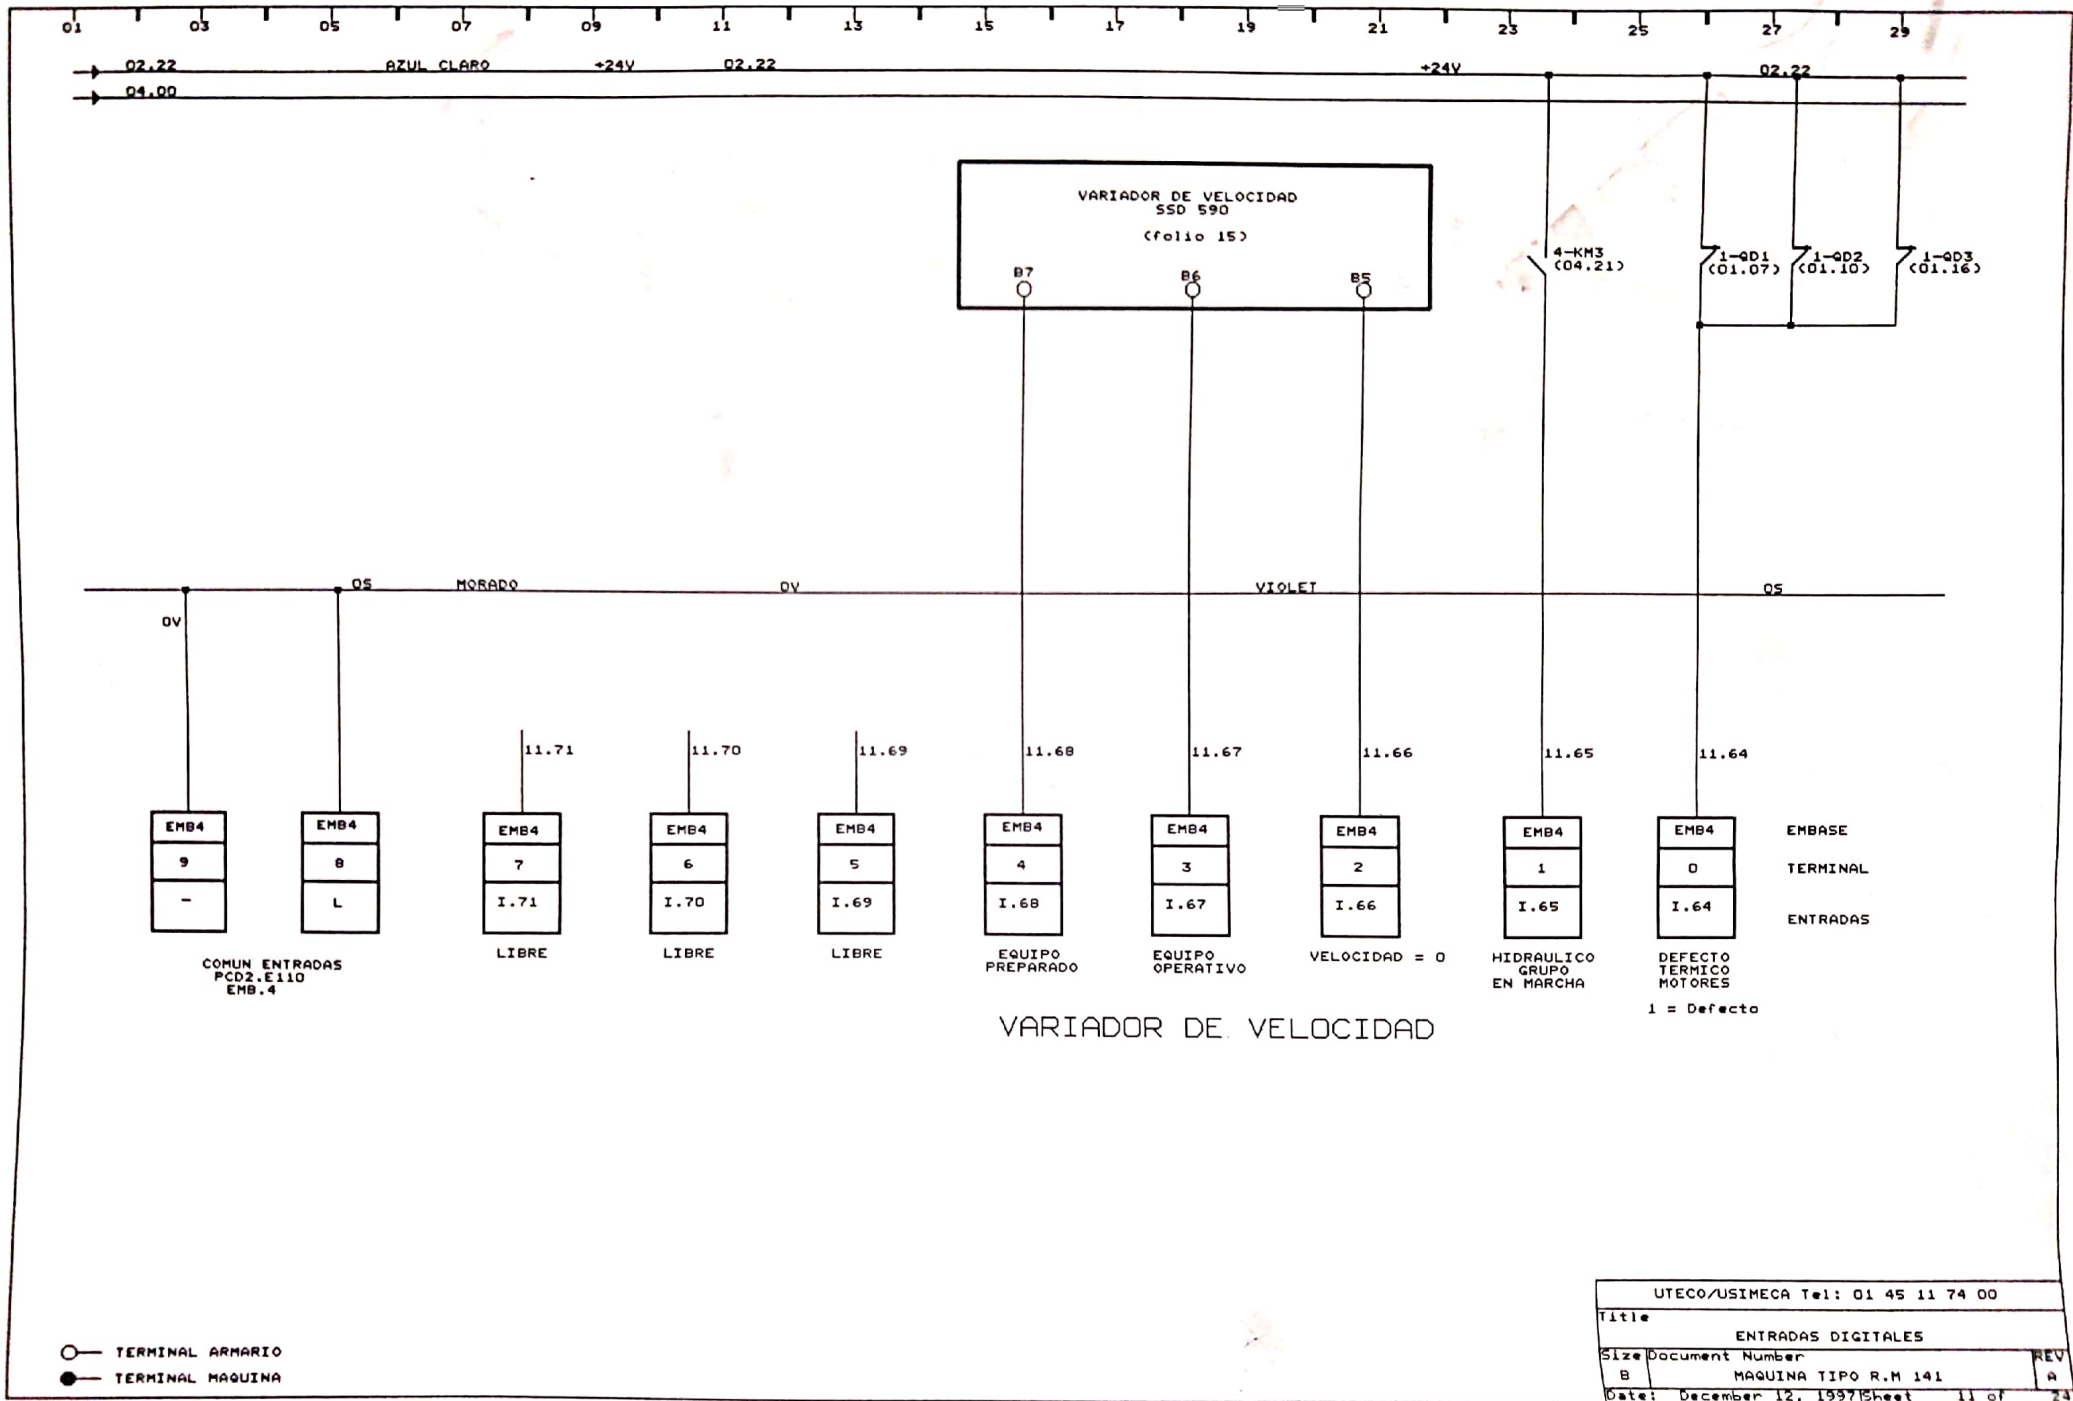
01 03 05 07 09 11 13 15 17 19 21 23 25 27 29

02.22 AZUL CLARO +24V 02.22 +24V 02.22
04.00

VARIADOR DE VELOCIDAD
SSD 590
(folio 15)
B7 B6 B5

4-KM3 (04.21)
1-QD1 (01.07)
1-QD2 (01.10)
1-QD3 (01.16)

0S MORADO 0V VIOLET 0S
0V

11.71 11.70 11.69 11.68 11.67 11.66 11.65 11.64

| EMB4 | EMB4 | EMB4 | EMB4 | EMB4 | EMB4 | EMB4 | EMB4 | EMB4 | EMB4 | EMBASE |
|---|---|---|---|---|---|---|---|---|---|---|
| 9 | 8 | 7 | 6 | 5 | 4 | 3 | 2 | 1 | 0 | TERMINAL |
| - | L | I.71 | I.70 | I.69 | I.68 | I.67 | I.66 | I.65 | I.64 | ENTRADAS |

COMUN ENTRADAS PCD2.E110 EMB.4
LIBRE
LIBRE
LIBRE
EQUIPO PREPARADO
EQUIPO OPERATIVO
VELOCIDAD = 0
HIDRAULICO GRUPO EN MARCHA
DEFECTO TERMICO MOTORES
1 = Defecto

VARIADOR DE VELOCIDAD

TERMINAL ARMARIO
TERMINAL MAQUINA

UTECO/USIMECA Tel: 01 45 11 74 00
Title
ENTRADAS DIGITALES
Size Document Number REV
B MAQUINA TIPO R.M 141 A
Date: December 12, 1997 Sheet 11 of 24